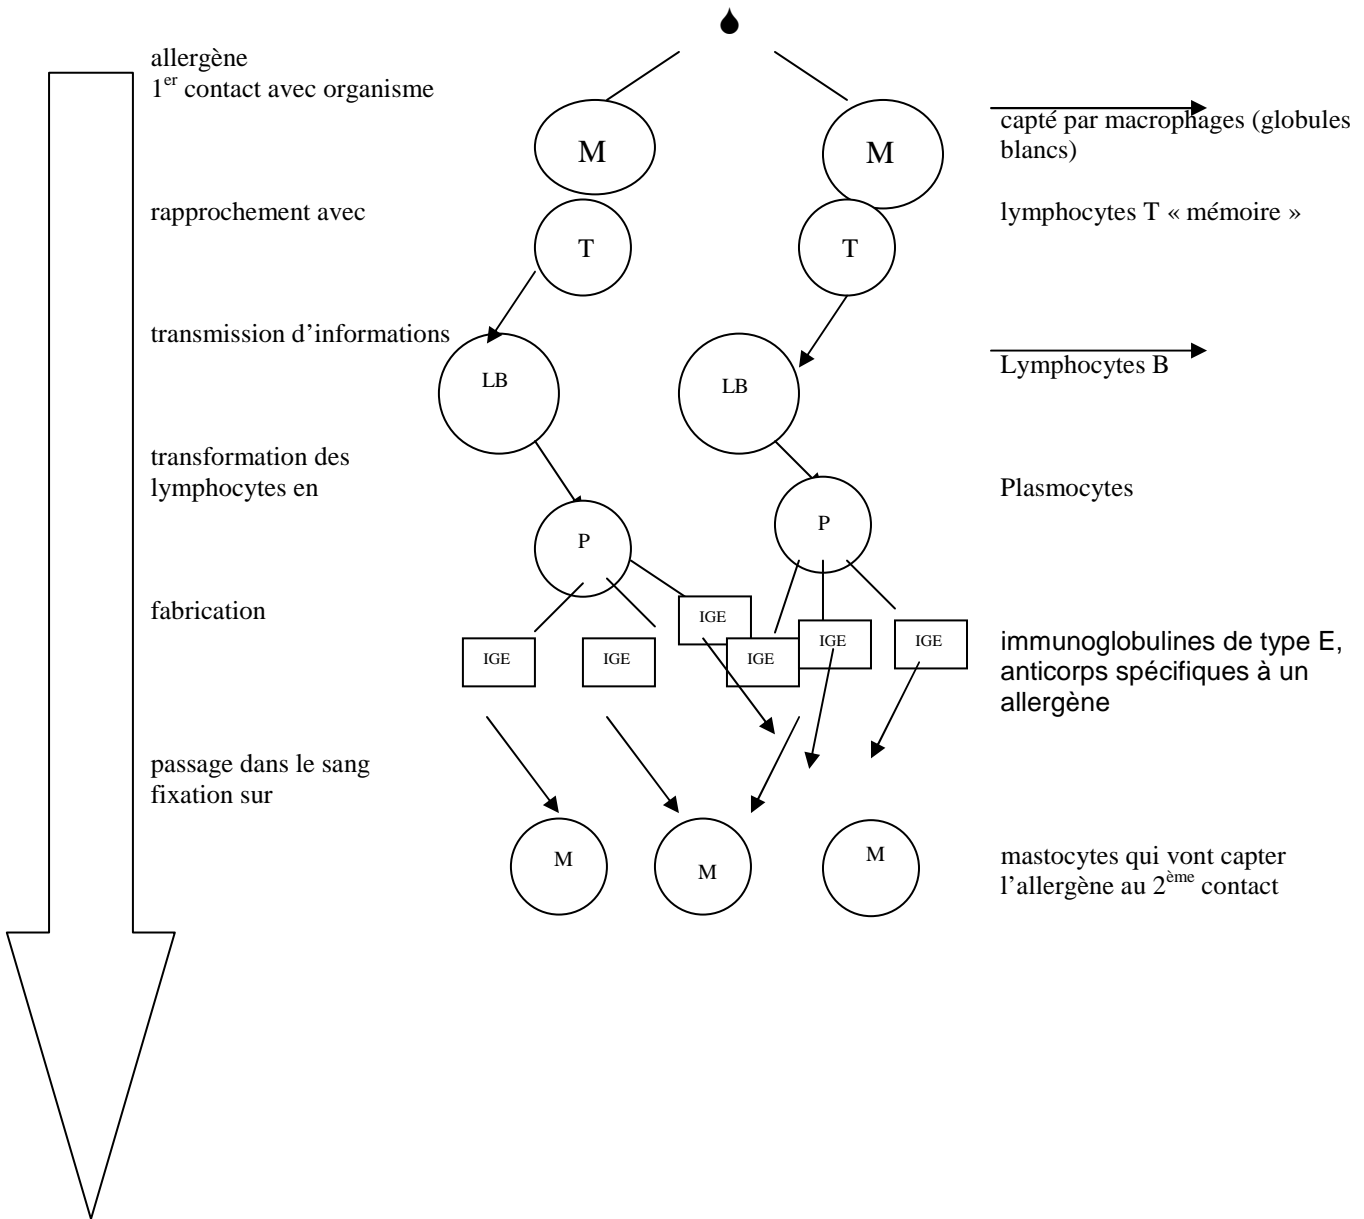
allergène
1$^{er}$ contact avec organisme

M M

capté par macrophages (globules blancs)

rapprochement avec

T T

lymphocytes T « mémoire »

transmission d'informations

LB LB

Lymphocytes B

transformation des lymphocytes en

P P

Plasmocytes

fabrication

IGE IGE IGE IGE IGE IGE

immunoglobulines de type E, anticorps spécifiques à un allergène

passage dans le sang
fixation sur

M M M

mastocytes qui vont capter l'allergène au 2$^{ème}$ contact